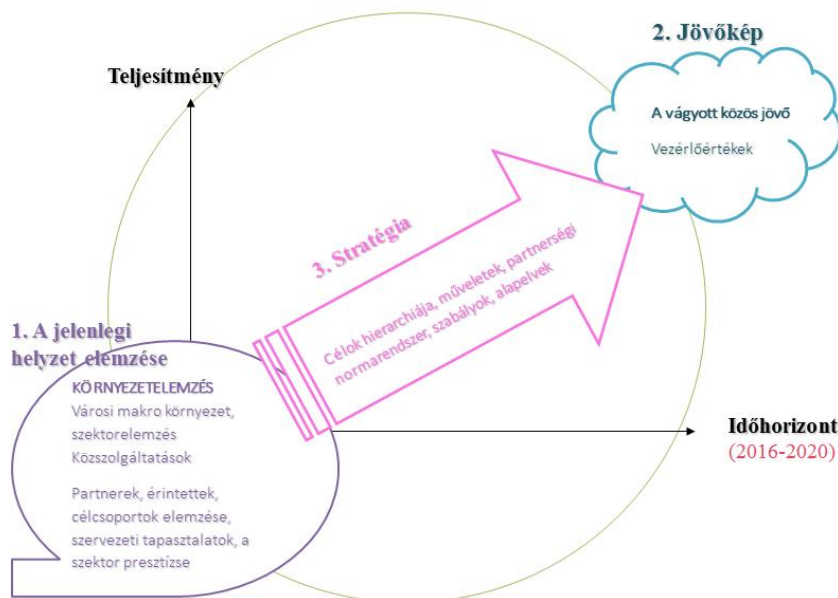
2. Jövőkép

Teljesítmény

A vágyott közös jövő

Vezérlőértékek

3. Stratégia

Célok hierarchiája, műveletek, partnerségi normarendszer, szabályok, alapelvek

1. A jelenlegi helyzet elemzése

KÖRNYEZETELEMZÉS
Városi makro környezet, szektorelemzés
Közszolgáltatások

Partnerek, érintettek, célcsoportok elemzése, szervezeti tapasztalatok, a szektor presztízse

Időhorizont
(2016-2020)